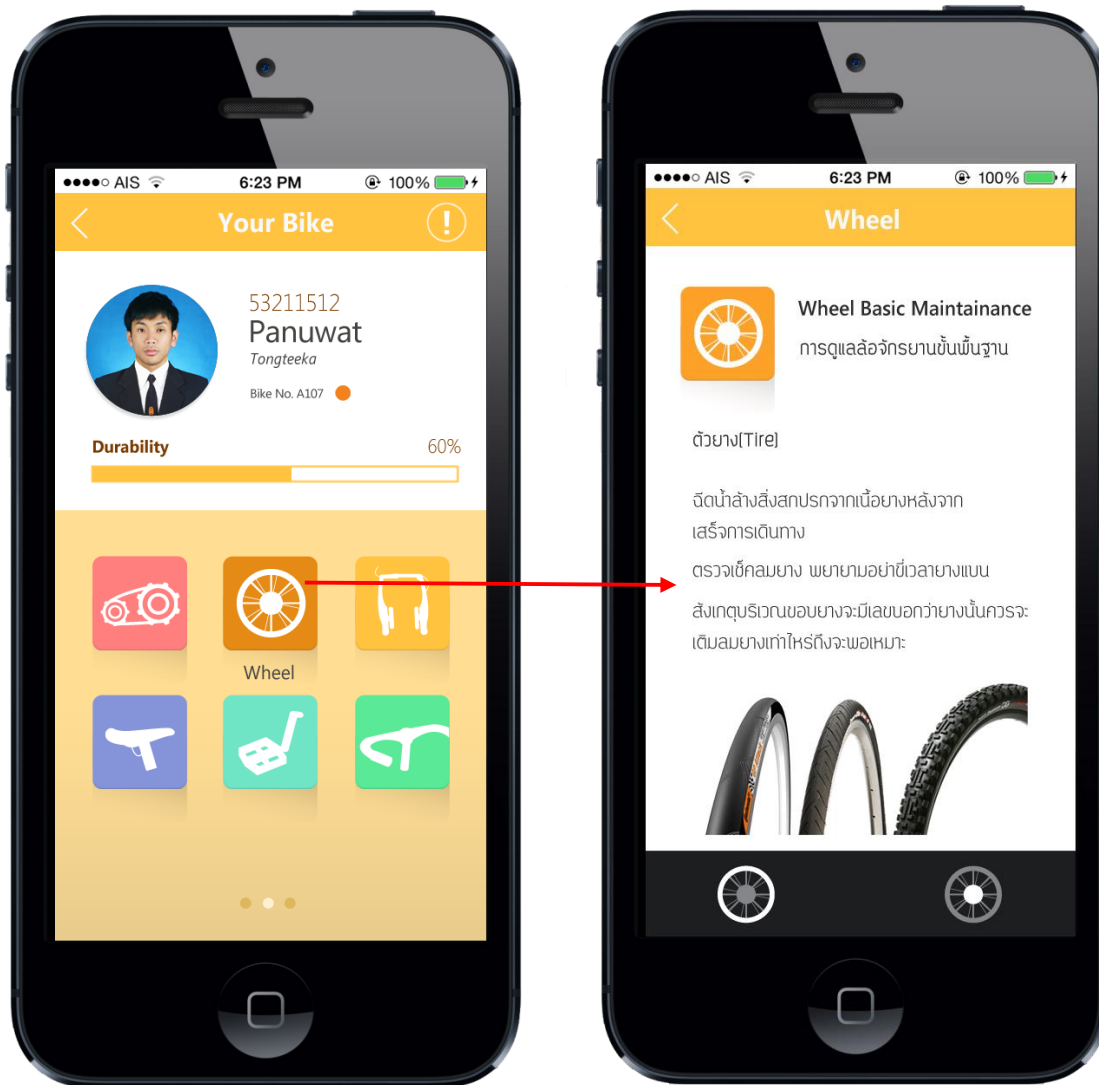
●●●●○ AIS 6:23 PM 100%

Your Bike

53211512
Panuwat
Tongteeka
Bike No. A107

Durability 60%

Wheel

●●●●○ AIS 6:23 PM 100%

Wheel

Wheel Basic Maintainance
การดูแลล้อจักรยานขั้นพื้นฐาน

ตัวยาง[Tire]

ฉีดน้ำล้างสิ่งสกปรกจากเนื้อยางหลังจากเสร็จการเดินทาง

ตรวจเช็คลมยาง พยายามอย่าขี่เวลายางแบน

สังเกตุบริเวณขอบยางจะมีเลขบอกว่ายางนั้นควรจะเติมลมยางเท่าไหร่ถึงจะพอเหมาะ